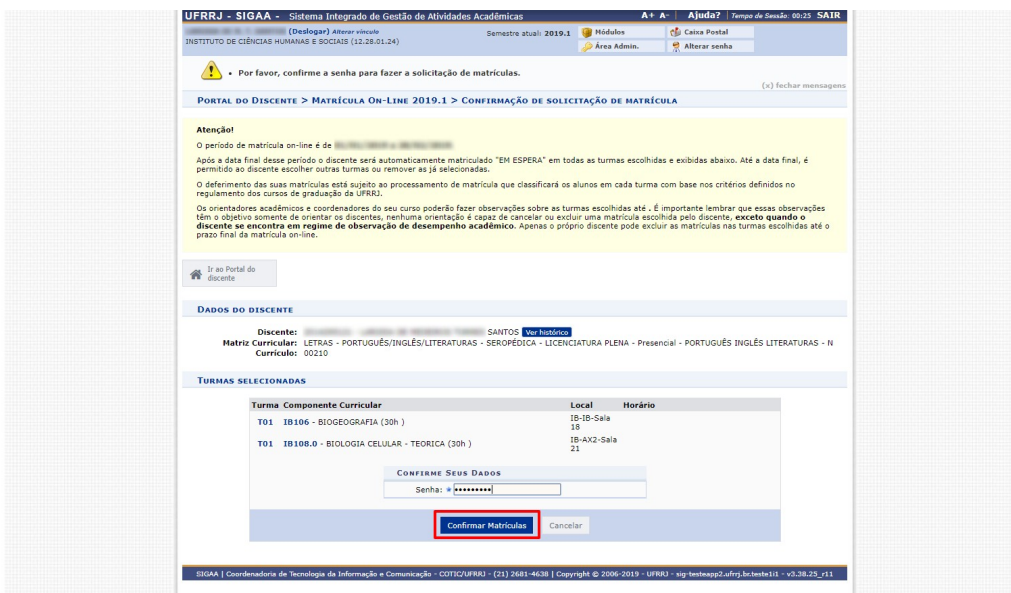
UFRRJ - SIGAA - Sistema Integrado de Gestão de Atividades Acadêmicas A+ A- | Ajuda? | Tempo de Sessão: 00:25 SAIR

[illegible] (Deslogar) Alterar vínculo
INSTITUTO DE CIÊNCIAS HUMANAS E SOCIAIS (12.28.01.24)

Semestre atual: 2019.1 Módulos Caixa Postal Área Admin. Alterar senha

• Por favor, confirme a senha para fazer a solicitação de matrículas.

(x) fechar mensagens

PORTAL DO DISCENTE > MATRÍCULA ON-LINE 2019.1 > CONFIRMAÇÃO DE SOLICITAÇÃO DE MATRÍCULA

Atenção!

O período de matrícula on-line é de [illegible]

Após a data final desse período o discente será automaticamente matriculado "EM ESPERA" em todas as turmas escolhidas e exibidas abaixo. Até a data final, é permitido ao discente escolher outras turmas ou remover as já selecionadas.

O deferimento das suas matrículas está sujeito ao processamento de matrícula que classificará os alunos em cada turma com base nos critérios definidos no regulamento dos cursos de graduação da UFRRJ.

Os orientadores acadêmicos e coordenadores do seu curso poderão fazer observações sobre as turmas escolhidas até . É importante lembrar que essas observações têm o objetivo somente de orientar os discentes, nenhuma orientação é capaz de cancelar ou excluir uma matrícula escolhida pelo discente, exceto quando o discente se encontra em regime de observação de desempenho acadêmico. Apenas o próprio discente pode excluir as matrículas nas turmas escolhidas até o prazo final da matrícula on-line.

Ir ao Portal do discente

DADOS DO DISCENTE

Discente: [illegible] SANTOS Ver histórico
Matriz Curricular: LETRAS - PORTUGUÊS/INGLÊS/LITERATURAS - SEROPÉDICA - LICENCIATURA PLENA - Presencial - PORTUGUÊS INGLÊS LITERATURAS - N
Currículo: 00210

TURMAS SELECIONADAS

| Turma | Componente Curricular | Local | Horário |
|---|---|---|---|
| T01 | IB106 - BIOGEOGRAFIA (30h ) | IB-IB-Sala 18 | |
| T01 | IB108.0 - BIOLOGIA CELULAR - TEORICA (30h ) | IB-AX2-Sala 21 | |

CONFIRME SEUS DADOS
Senha: * •••••••••

Confirmar Matrículas Cancelar

SIGAA | Coordenadoria de Tecnologia da Informação e Comunicação - COTIC/UFRRJ - (21) 2681-4638 | Copyright © 2006-2019 - UFRRJ - sig-testeapp2.ufrrj.br.teste1i1 - v3.38.25_r11